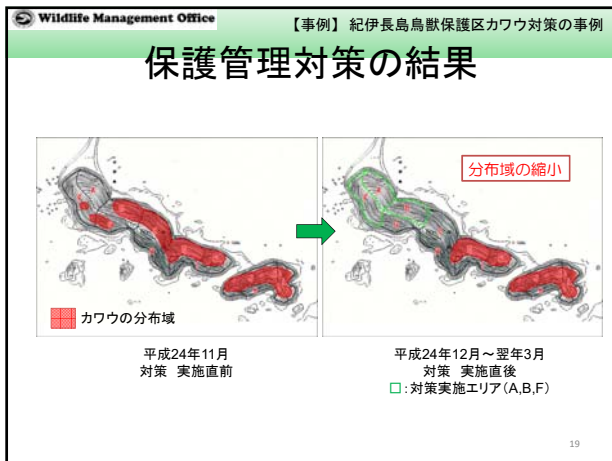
Wildlife Management Office

【事例】 紀伊長島鳥獣保護区カワウ対策の事例

保護管理対策の結果

カワウの分布域

分布域の縮小

平成24年11月
対策　実施直前

平成24年12月～翌年3月
対策　実施直後
□：対策実施エリア（A,B,F）

19